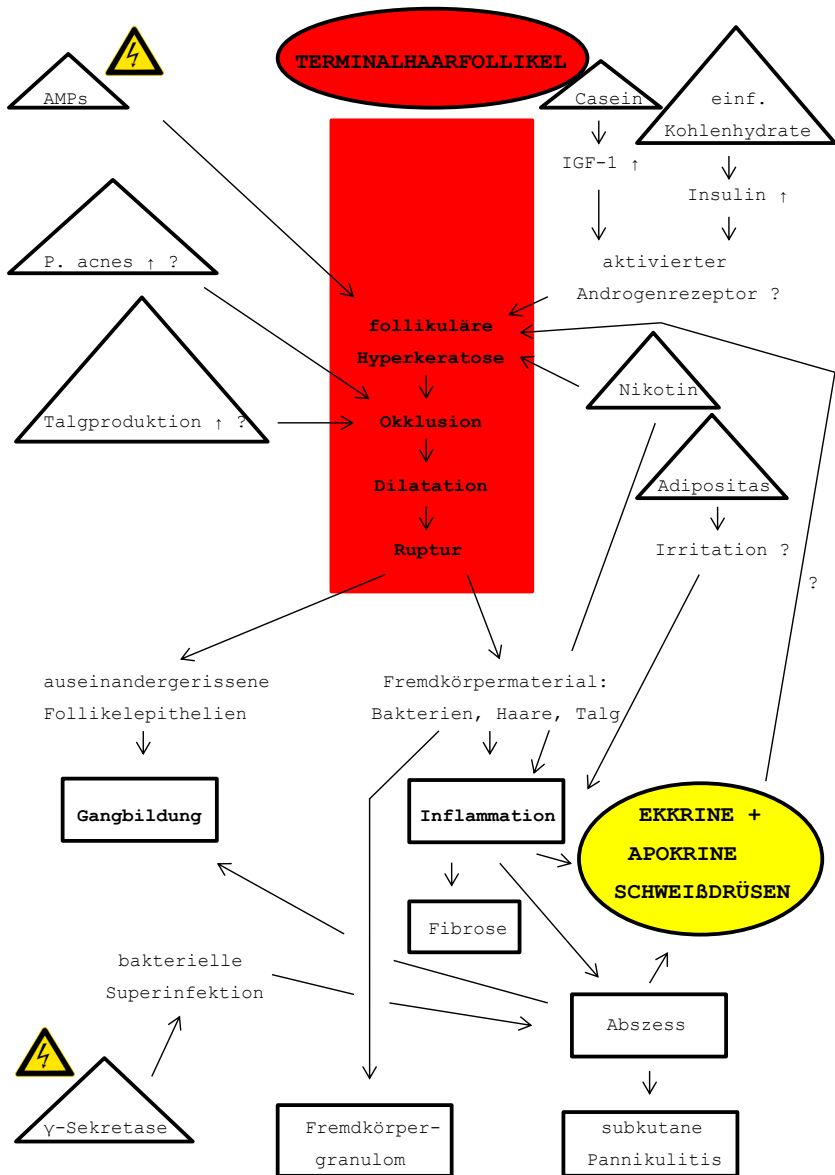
TERMINALHAARFOLLIKEL

AMPs

Casein

einf. Kohlenhydrate

IGF-1 ↑

Insulin ↑

aktivierter Androgenrezeptor ?

P. acnes ↑ ?

follikuläre Hyperkeratose

Okklusion

Dilatation

Ruptur

Talgproduktion ↑ ?

Nikotin

Adipositas

Irritation ?

?

auseinandergerissene Follikelepithelien

Fremdkörpermaterial: Bakterien, Haare, Talg

Gangbildung

Inflammation

EKKRINE + APOKRINE SCHWEIßDRÜSEN

Fibrose

bakterielle Superinfektion

Abszess

γ-Sekretase

Fremdkörpergranulom

subkutane Pannikulitis